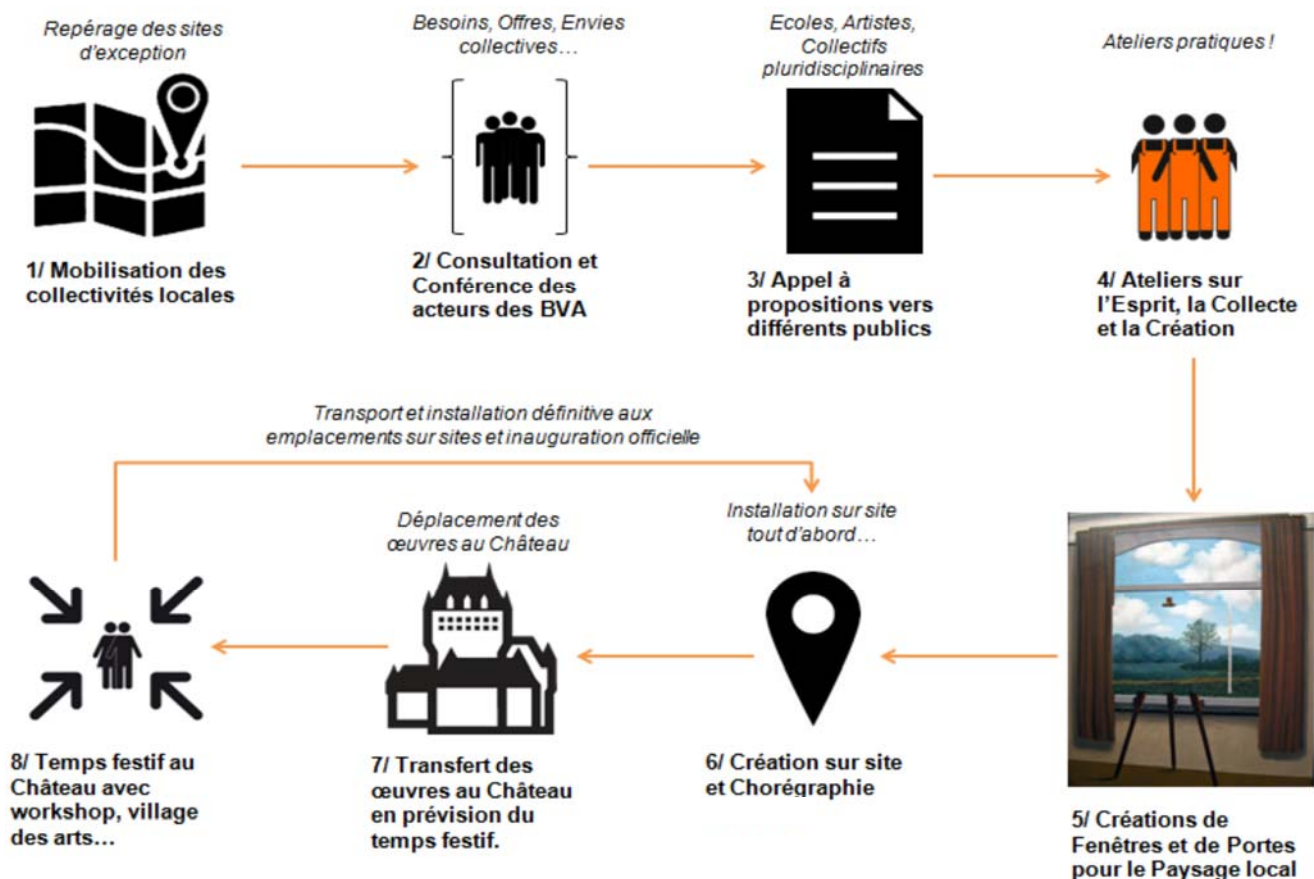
Repérage des sites d'exception

1/ Mobilisation des collectivités locales

Besoins, Offres, Envies collectives…

2/ Consultation et Conférence des acteurs des BVA

Ecoles, Artistes, Collectifs pluridisciplinaires

3/ Appel à propositions vers différents publics

Ateliers pratiques !

4/ Ateliers sur l'Esprit, la Collecte et la Création

5/ Créations de Fenêtres et de Portes pour le Paysage local

Installation sur site tout d'abord…

6/ Création sur site et Chorégraphie

Déplacement des œuvres au Château

7/ Transfert des œuvres au Château en prévision du temps festif.

Transport et installation définitive aux emplacements sur sites et inauguration officielle

8/ Temps festif au Château avec workshop, village des arts…